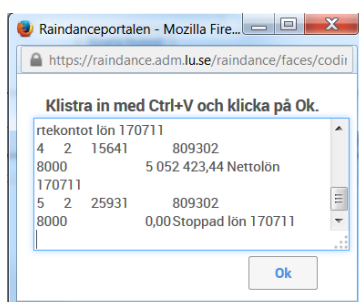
Raindanceportalen - Mozilla Fire...

https://raindance.adm.lu.se/raindance/faces/codi

Klistra in med Ctrl+V och klicka på Ok.

rtekontot lön 170711
4 2 15641 809302
8000 5 052 423,44 Nettolön
170711
5 2 25931 809302
8000 0,00 Stoppad lön 170711

Ok